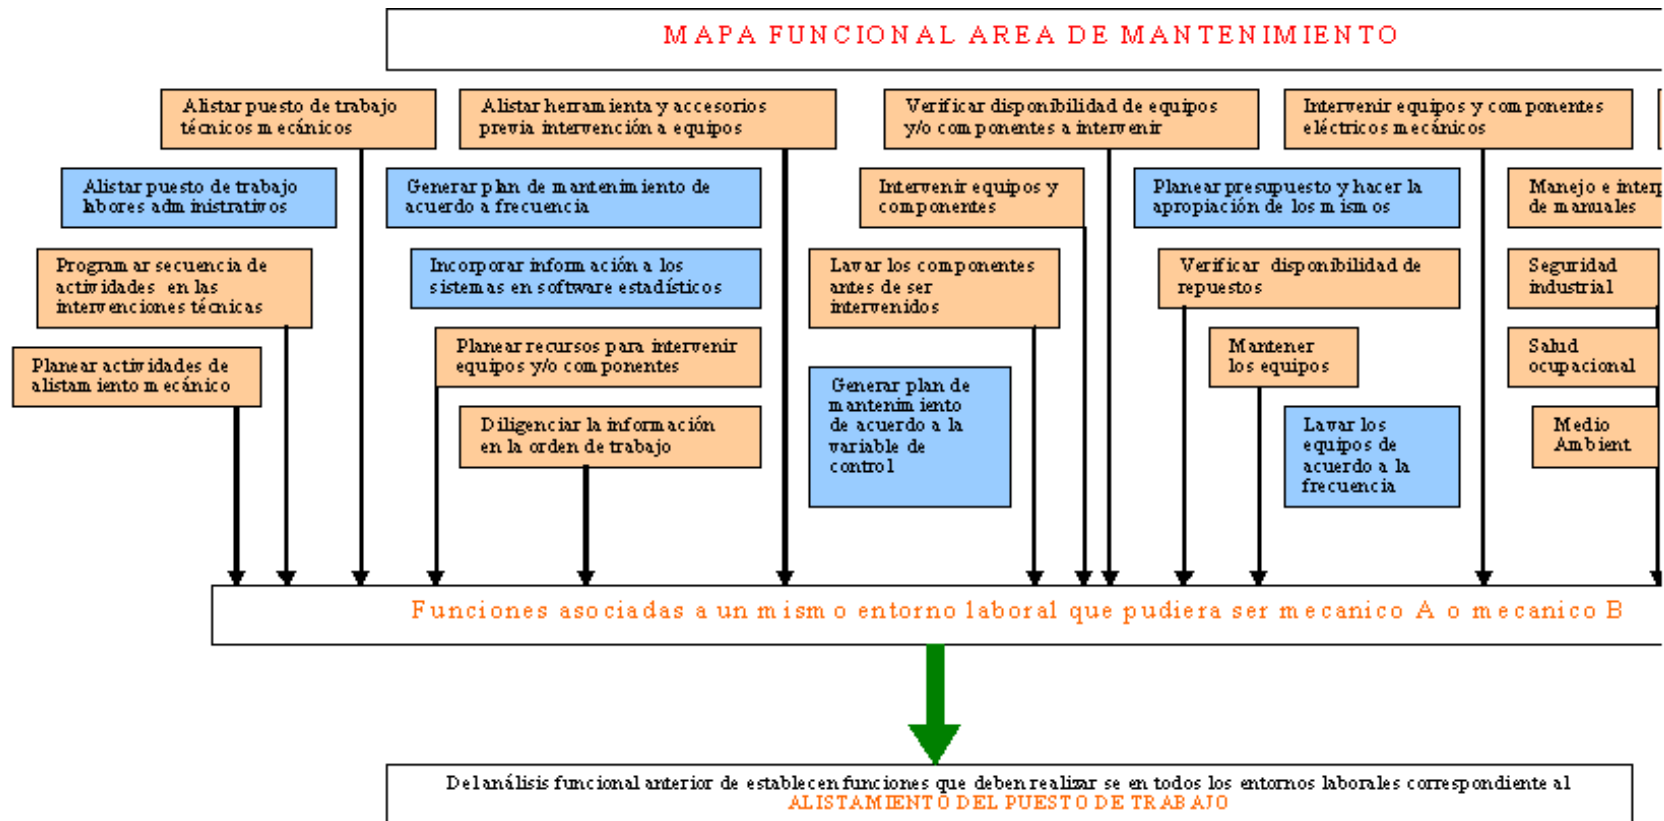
MAPA FUNCIONAL AREA DE MANTENIMIENTO

Alistar puesto de trabajo técnicos mecánicos

Alistar herramienta y accesorios previa intervención a equipos

Verificar disponibilidad de equipos y/o componentes a intervenir

Intervenir equipos y componentes eléctricos mecánicos

Alistar puesto de trabajo labores administrativos

Generar plan de mantenimiento de acuerdo a frecuencia

Intervenir equipos y componentes

Planear presupuesto y hacer la apropiación de los mismos

Manejo e interp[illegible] de manuales

Programar secuencia de actividades en las intervenciones técnicas

Incorporar información a los sistemas en software estadísticos

Lavar los componentes antes de ser intervenidos

Verificar disponibilidad de repuestos

Seguridad industrial

Planear actividades de alistamiento mecánico

Planear recursos para intervenir equipos y/o componentes

Mantener los equipos

Salud ocupacional

Generar plan de mantenimiento de acuerdo a la variable de control

Diligenciar la información en la orden de trabajo

Lavar los equipos de acuerdo a la frecuencia

Medio Ambient

Funciones asociadas a un mismo entorno laboral que pudiera ser mecanico A o mecanico B

Del análisis funcional anterior de establecen funciones que deben realizar se en todos los entornos laborales correspondiente al ALISTAMIENTO DEL PUESTO DE TRABAJO